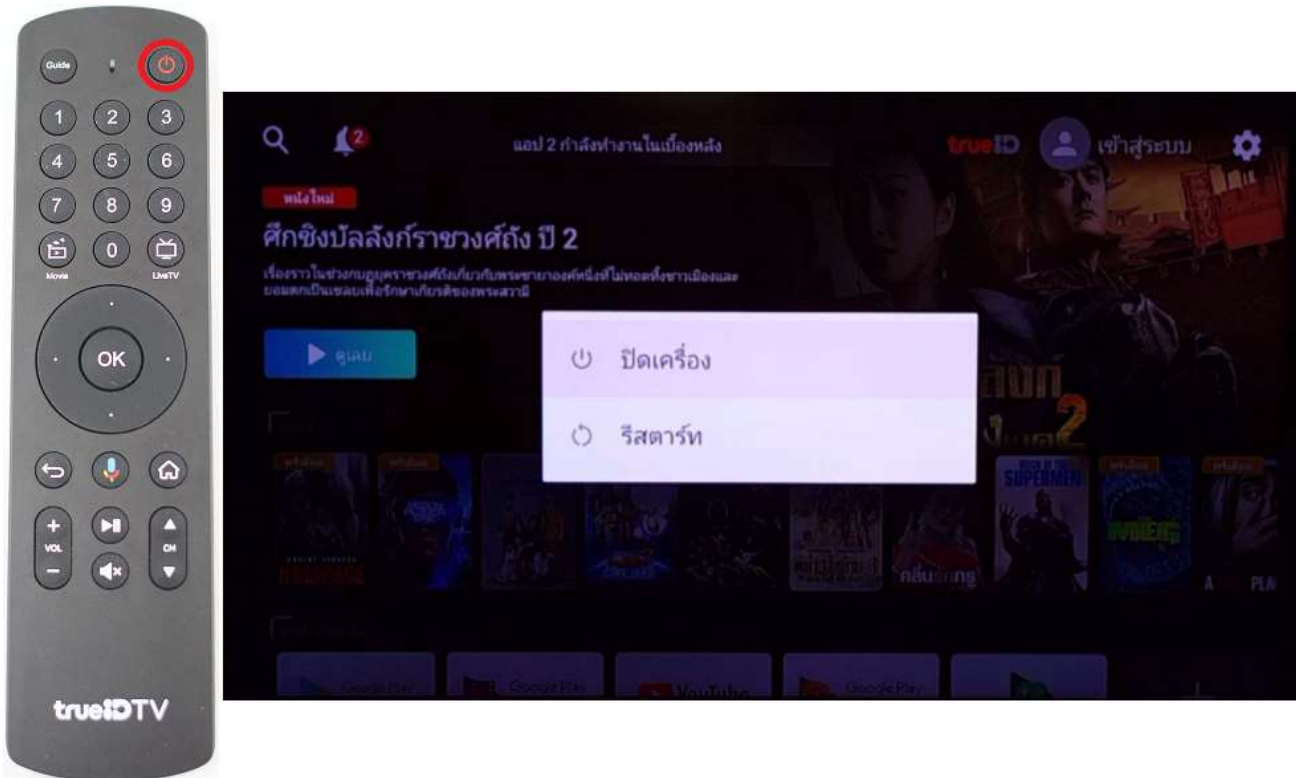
Guide

1 2 3
4 5 6
7 8 9
Movie 0 LiveTV

OK

+ VOL −
CH

trueIDTV

2

แอป 2 กำลังทำงานในเบื้องหลัง

trueID

เข้าสู่ระบบ

หนังใหม่

ศึกชิงบัลลังก์ราชวงศ์ถัง ปี 2

เรื่องราวในช่วงกบฏยุคราชวงศ์ถังเกี่ยวกับพระชายาองค์หนึ่งที่ไม่ทอดทิ้งชาวเมืองและยอมตกเป็นเชลยเพื่อรักษาเกียรติของพระสวามี

ดูเลย

ปิดเครื่อง

รีสตาร์ท

SUPERMEN

กลับธรรม

Google Play

Google Play

YouTube

Google Play